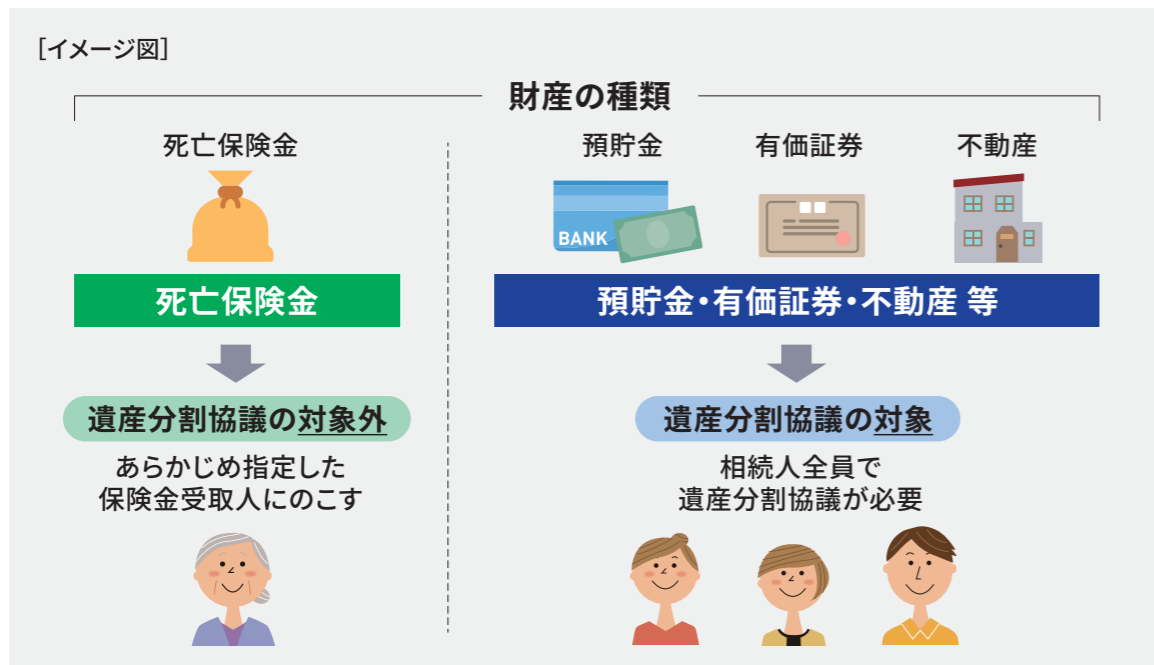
［イメージ図］

財産の種類

死亡保険金

死亡保険金

遺産分割協議の対象外

あらかじめ指定した保険金受取人にのこす

預貯金

有価証券

不動産

BANK

預貯金・有価証券・不動産 等

遺産分割協議の対象

相続人全員で遺産分割協議が必要